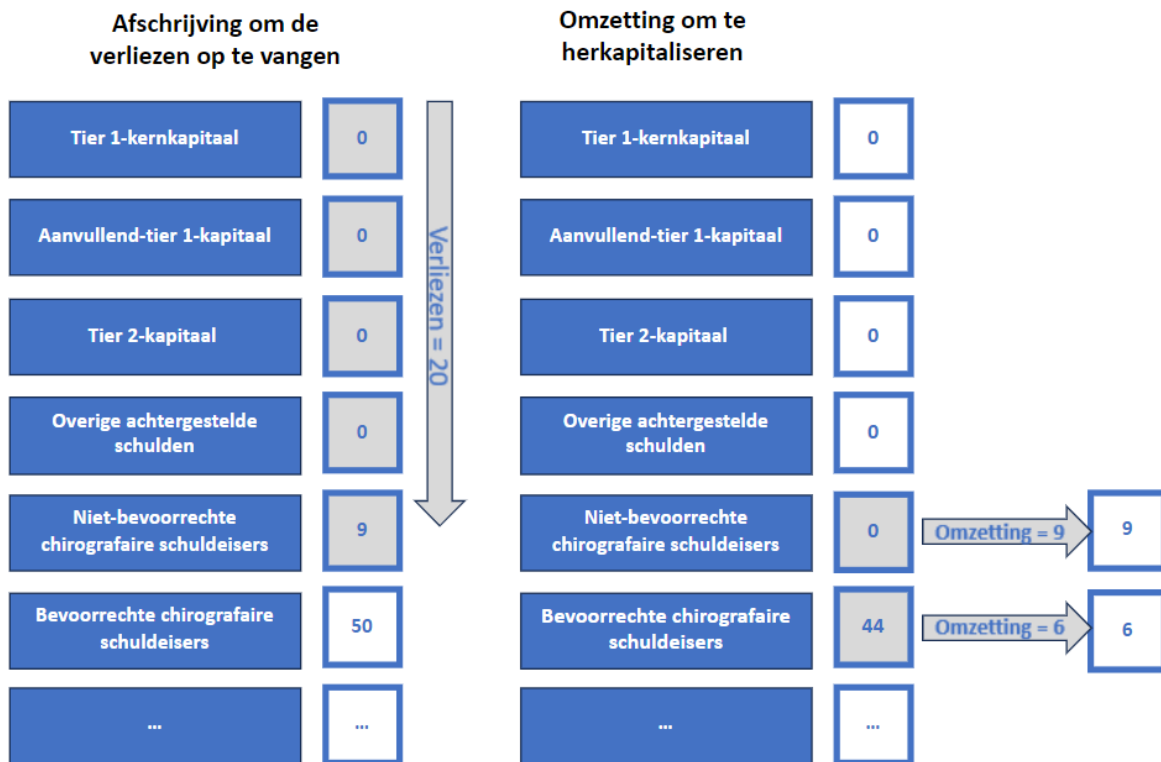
Afschrijving om de verliezen op te vangen

| | |
|---|---|
| Tier 1-kernkapitaal | 0 |
| Aanvullend-tier 1-kapitaal | 0 |
| Tier 2-kapitaal | 0 |
| Overige achtergestelde schulden | 0 |
| Niet-bevoorrechte chirografaire schuldeisers | 9 |
| Bevoorrechte chirografaire schuldeisers | 50 |
| ... | ... |

Verliezen = 20

Omzetting om te herkapitaliseren

| | | | |
|---|---|---|---|
| Tier 1-kernkapitaal | 0 | | |
| Aanvullend-tier 1-kapitaal | 0 | | |
| Tier 2-kapitaal | 0 | | |
| Overige achtergestelde schulden | 0 | | |
| Niet-bevoorrechte chirografaire schuldeisers | 0 | Omzetting = 9 | 9 |
| Bevoorrechte chirografaire schuldeisers | 44 | Omzetting = 6 | 6 |
| ... | ... | | |